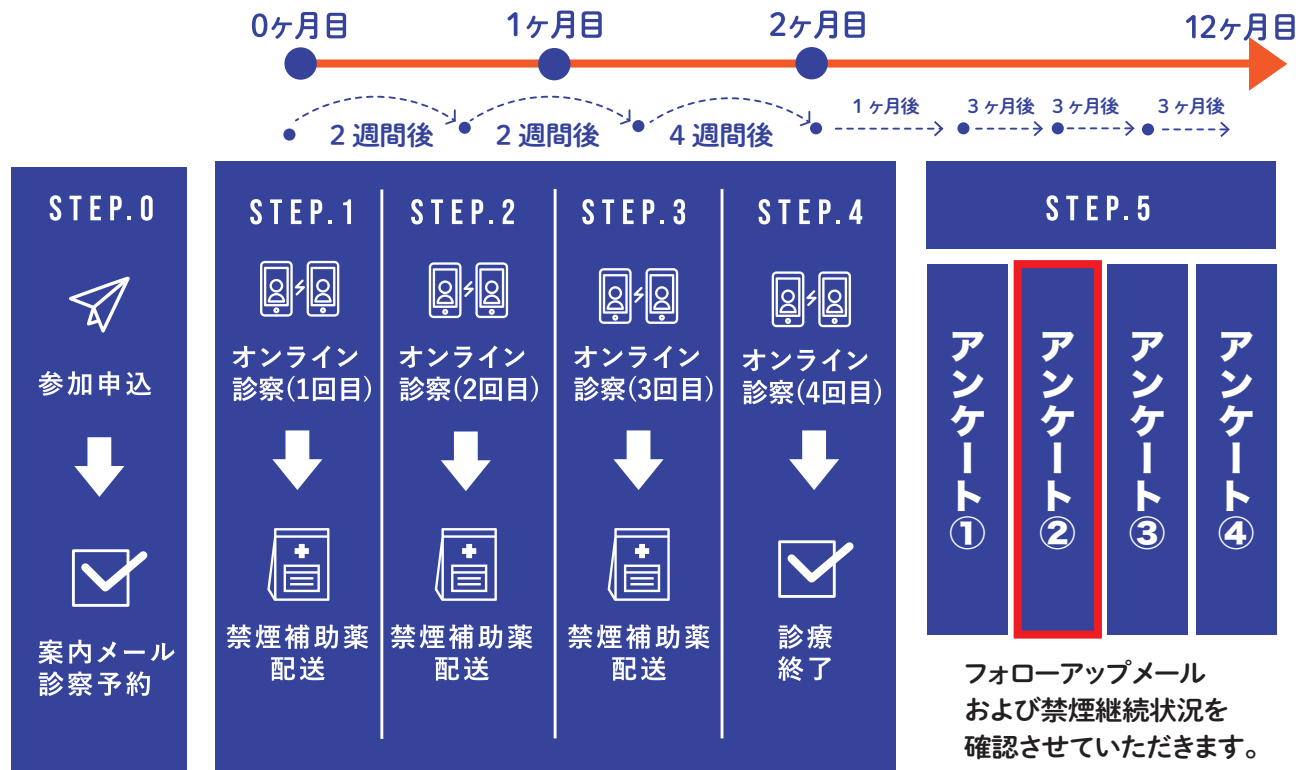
0ヶ月目 1ヶ月目 2ヶ月目 12ヶ月目

2週間後 2週間後 4週間後 1ヶ月後 3ヶ月後 3ヶ月後 3ヶ月後

STEP.0
参加申込
案内メール
診察予約

STEP.1
オンライン
診察(1回目)
禁煙補助薬
配送

STEP.2
オンライン
診察(2回目)
禁煙補助薬
配送

STEP.3
オンライン
診察(3回目)
禁煙補助薬
配送

STEP.4
オンライン
診察(4回目)
診療
終了

STEP.5
アンケート①
アンケート②
アンケート③
アンケート④

フォローアップメール
および禁煙継続状況を
確認させていただきます。